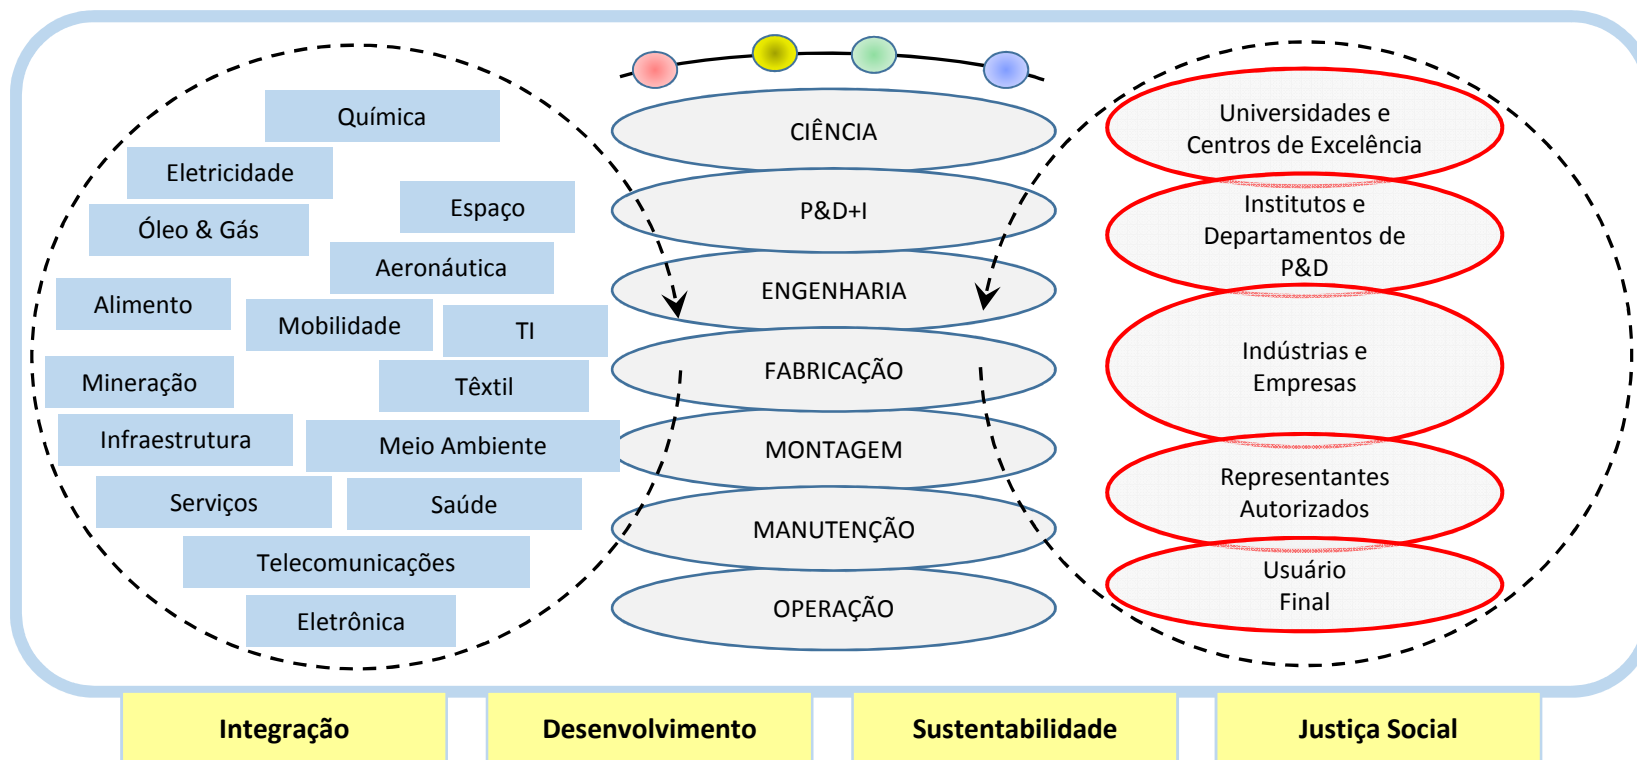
Química

Eletricidade

Espaço

Óleo & Gás

Aeronáutica

Alimento

Mobilidade

TI

Mineração

Têxtil

Infraestrutura

Meio Ambiente

Serviços

Saúde

Telecomunicações

Eletrônica

CIÊNCIA

P&D+I

ENGENHARIA

FABRICAÇÃO

MONTAGEM

MANUTENÇÃO

OPERAÇÃO

Universidades e Centros de Excelência

Institutos e Departamentos de P&D

Indústrias e Empresas

Representantes Autorizados

Usuário Final

Integração

Desenvolvimento

Sustentabilidade

Justiça Social